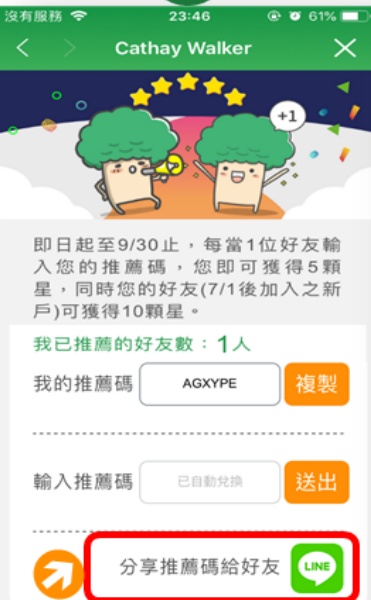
沒有服務 23:46 61%

Cathay Walker

+1

即日起至9/30止，每當1位好友輸入您的推薦碼，您即可獲得5顆星，同時您的好友(7/1後加入之新戶)可獲得10顆星。

我已推薦的好友數：1人

我的推薦碼 AGXYPE 複製

輸入推薦碼 已自動兌換 送出

分享推薦碼給好友 LINE